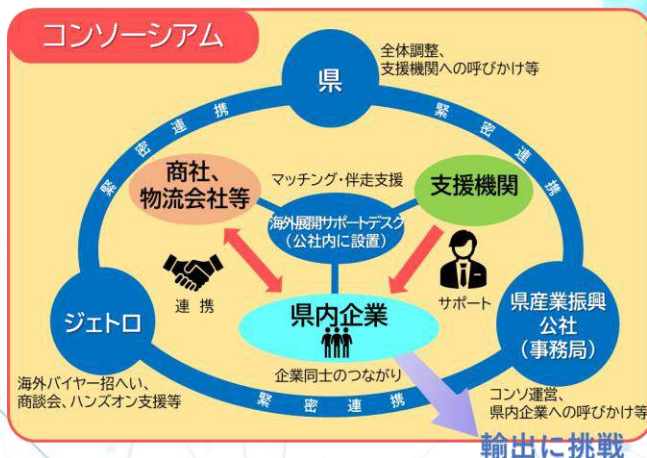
コンソーシアム

県

全体調整、支援機関への呼びかけ等

緊密連携

緊密連携

緊密連携

商社、物流会社等

マッチング・伴走支援

支援機関

海外展開サポートデスク（公社内に設置）

連携

サポート

ジェトロ

県内企業

県産業振興公社（事務局）

企業同士のつながり

海外バイヤー招へい、商談会、ハンズオン支援等

コンソ運営、県内企業への呼びかけ等

輸出に挑戦